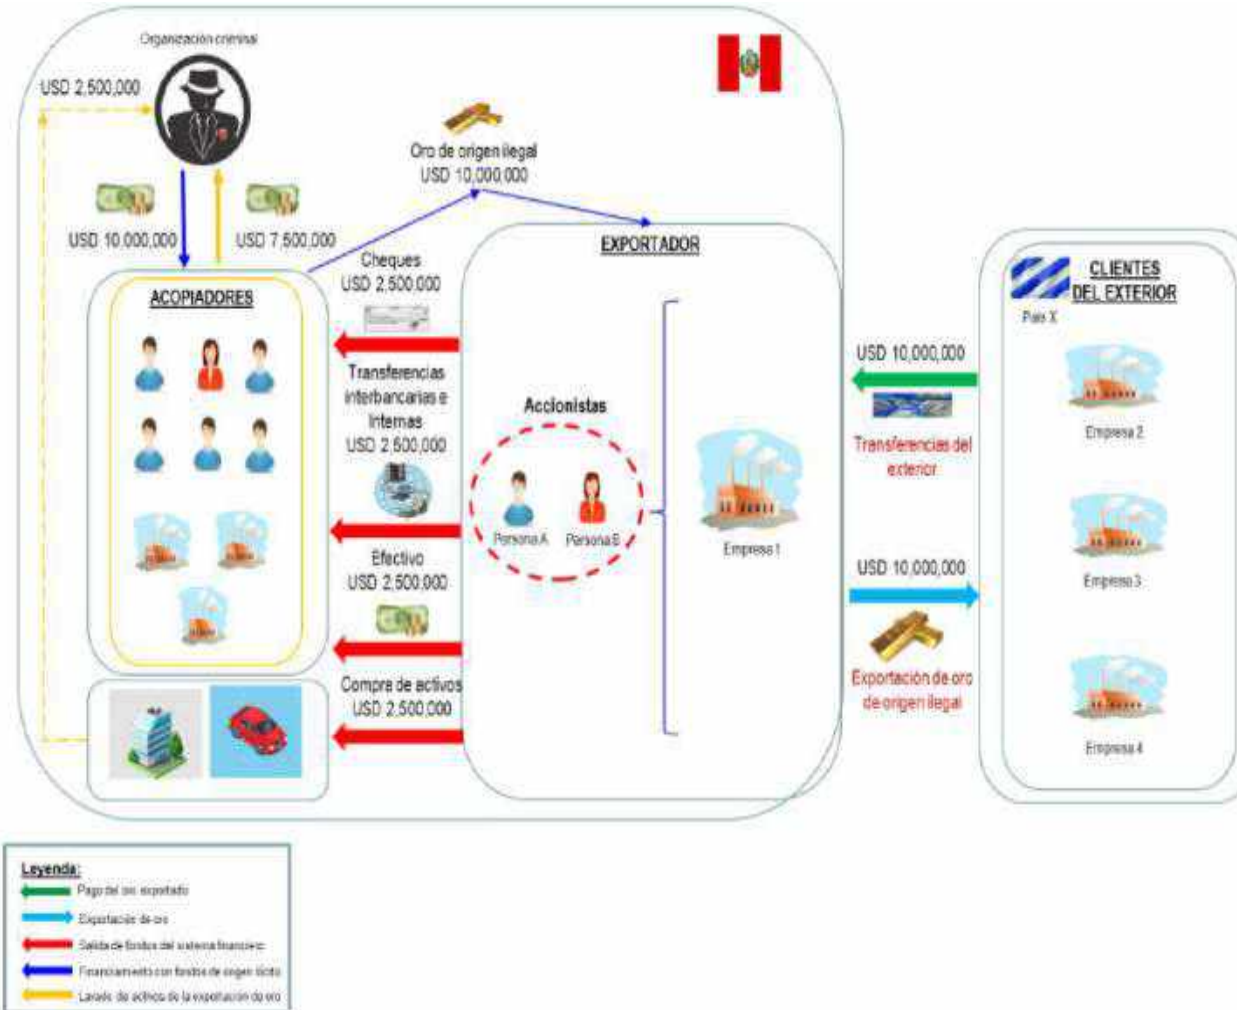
Organización criminal

USD 2,500,000

USD 10,000,000

USD 7,500,000

Oro de origen ilegal
USD 10,000,000

EXPORTADOR

Cheques
USD 2,500,000

ACOPIADORES

Transferencias interbancarias e internas
USD 2,500,000

Accionistas

Persona A

Persona B

Empresa 1

Efectivo
USD 2,500,000

Compra de activos
USD 2,500,000

CLIENTES DEL EXTERIOR

País X

USD 10,000,000

Transferencias del exterior

Empresa 2

Empresa 3

USD 10,000,000

Exportación de oro de origen ilegal

Empresa 4

Leyenda:
Pago del oro exportado
Exportación de oro
Salida de fondos del sistema financiero
Financiamiento con fondos de origen ilícito
Lavado de activos de la exportación de oro